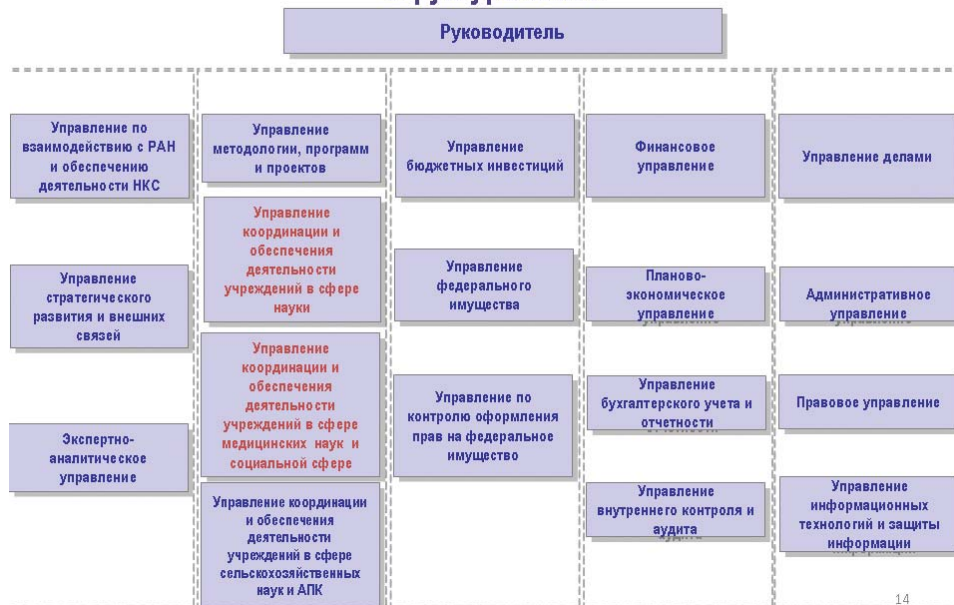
Руководитель

Управление по взаимодействию с РАН и обеспечению деятельности НКС

Управление стратегического развития и внешних связей

Экспертно-аналитическое управление

Управление методологии, программ и проектов

Управление координации и обеспечения деятельности учреждений в сфере науки

Управление координации и обеспечения деятельности учреждений в сфере медицинских наук и социальной сфере

Управление координации и обеспечения деятельности учреждений в сфере сельскохозяйственных наук и АПК

Управление бюджетных инвестиций

Управление федерального имущества

Управление по контролю оформления прав на федеральное имущество

Финансовое управление

Планово-экономическое управление

Управление бухгалтерского учета и отчетности

Управление внутреннего контроля и аудита

Управление делами

Административное управление

Правовое управление

Управление информационных технологий и защиты информации

14